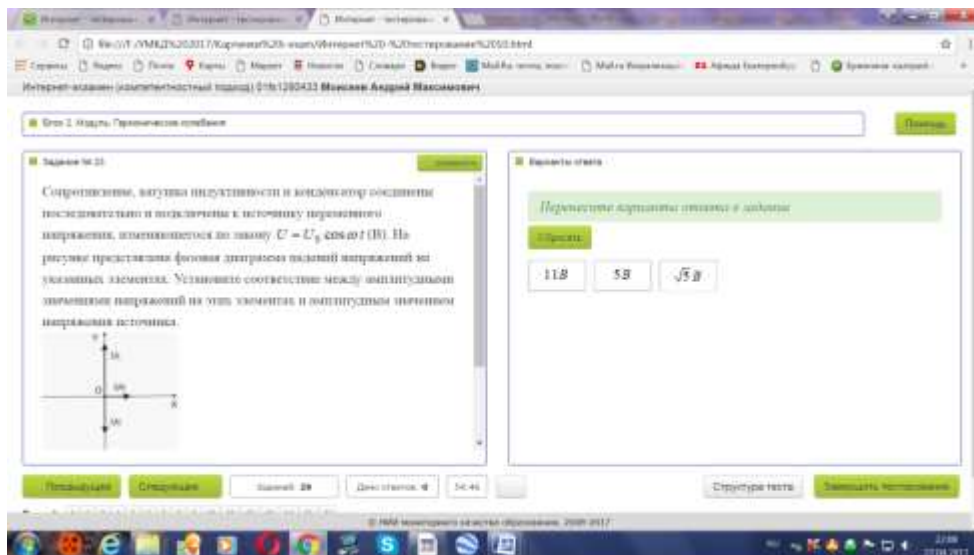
Интернет-экзамен (компетентностный подход) Мосеев Андрей Максимович

Блок 2. Модуль: Периодические колебания

Помощь

Задание № 23

Сопротивление, катушка индуктивности и конденсатор соединены последовательно и подключены к источнику переменного напряжения, изменяющегося по закону $U = U_0 \cos \omega t$ (В). На рисунке представлена фазовая диаграмма падений напряжений на указанных элементах. Установите соответствие между амплитудными значениями напряжений на этих элементах и амплитудным значением напряжения источника.

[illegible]
0
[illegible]
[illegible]

Варианты ответа

Перенесите варианты ответа в задание

Сбросить

$11В$ | $5В$ | $\sqrt{5}В$

Предыдущее | Следующее | Задание: 24 | Дано ответов: 4 | 14:46

Структура теста | Завершить тестирование

© НИИ мониторинга качества образования, 2009-2017